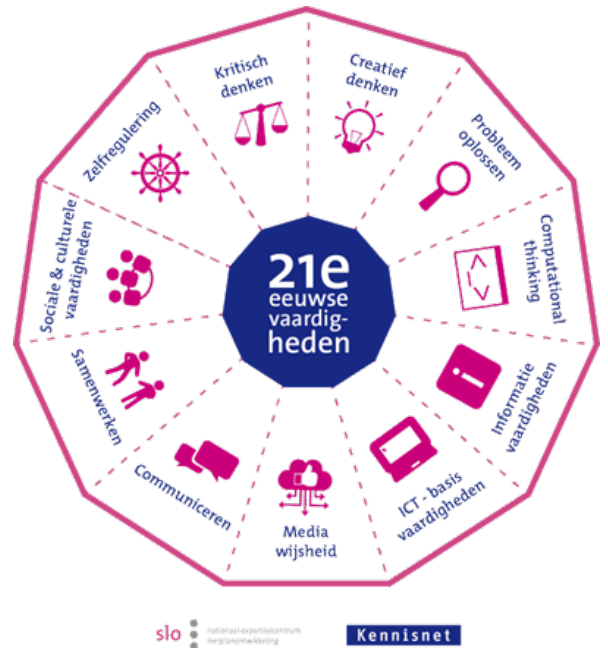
Kritisch denken

Creatief denken

Probleem oplossen

Computational thinking

Informatie vaardigheden

ICT - basis vaardigheden

Media wijsheid

Communiceren

Samenwerken

Sociale & culturele vaardigheden

Zelfregulering

21e eeuwse vaardigheden

slo nationaal expertisecentrum leerplanontwikkeling

Kennisnet